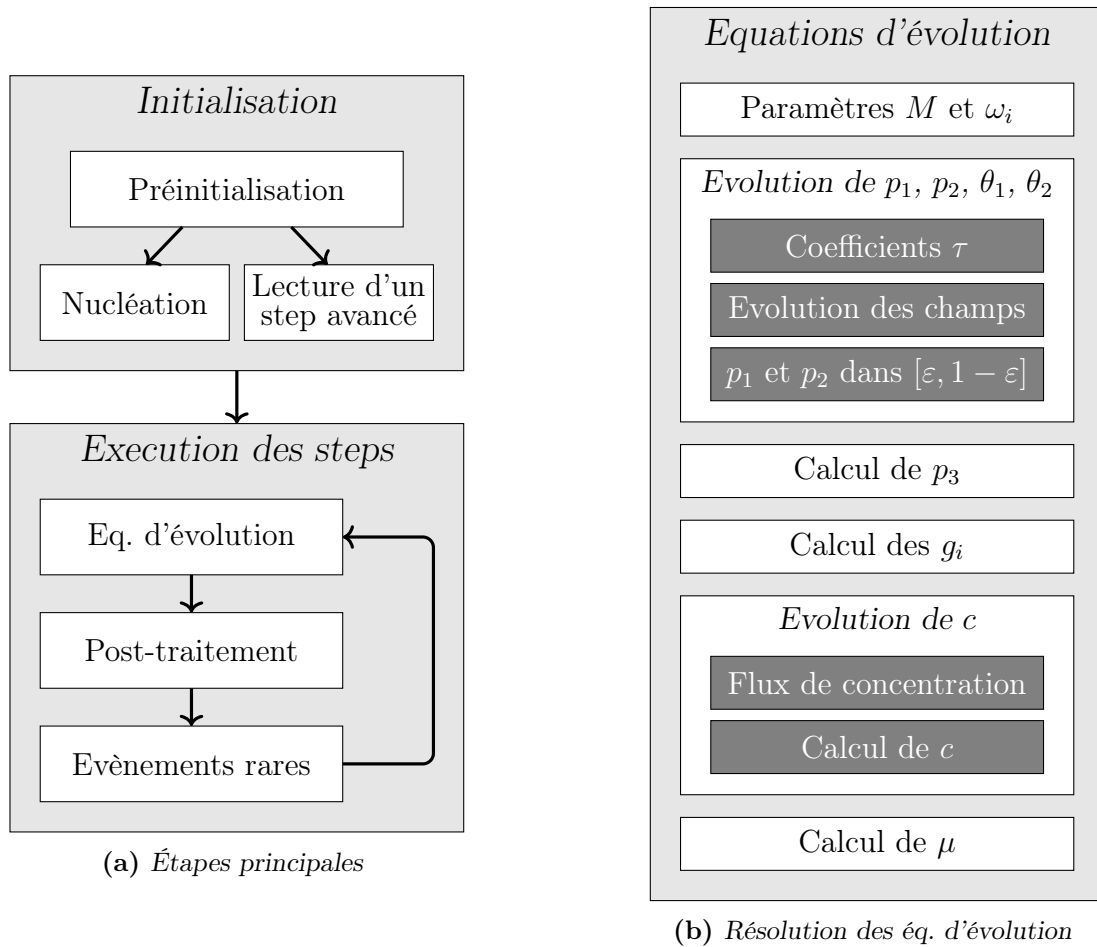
Initialisation

Préinitialisation

Nucléation

Lecture d'un step avancé

Execution des steps

Eq. d'évolution

Post-traitement

Evènements rares

(a) Étapes principales

Equations d'évolution

Paramètres $M$ et $\omega_i$

Evolution de $p_1$, $p_2$, $\theta_1$, $\theta_2$

Coefficients $\tau$

Evolution des champs

$p_1$ et $p_2$ dans $[\varepsilon, 1-\varepsilon]$

Calcul de $p_3$

Calcul des $g_i$

Evolution de $c$

Flux de concentration

Calcul de $c$

Calcul de $\mu$

(b) Résolution des éq. d'évolution